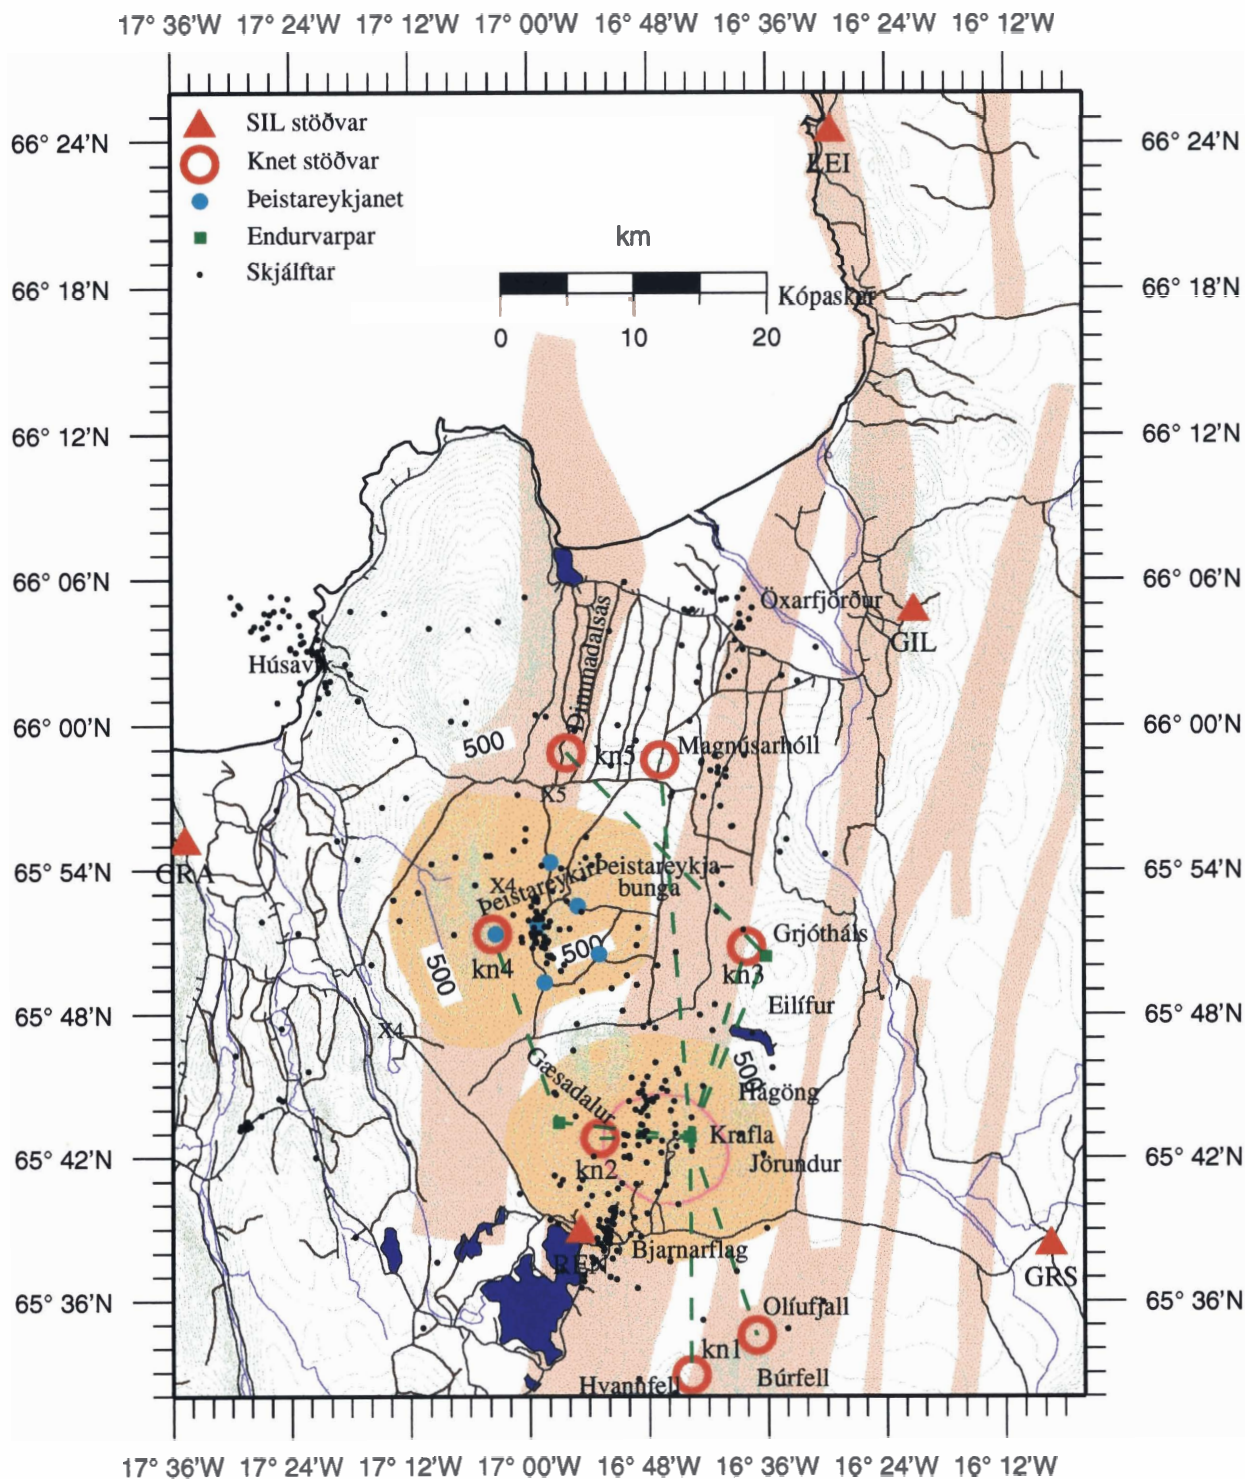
17° 36'W 17° 24'W 17° 12'W 17° 00'W 16° 48'W 16° 36'W 16° 24'W 16° 12'W

SIL stöðvar
Knet stöðvar
Þeistareykjanet
Endurvarpar
Skjálftar

km
0 10 20

66° 24'N
66° 18'N
66° 12'N
66° 06'N
66° 00'N
65° 54'N
65° 48'N
65° 42'N
65° 36'N

66° 24'N
66° 18'N
66° 12'N
66° 06'N
66° 00'N
65° 54'N
65° 48'N
65° 42'N
65° 36'N

LEI
Kópasker
Öxarfjörður
GIL
Húsavík
Dimmadalsás
500
kn5
Magnúsarhóll
X5
GRA
X4
Þeistareykir
Þeistareykjabunga
kn4
500
500
Grjótháls
kn3
Eilífur
X4
500
Hágöng
Gæsadalur
kn2
Krafla
Jörundur
REY
Bjarnarflag
GRS
Olífufjall
kn1
Hvannfell
Búrfell

17° 36'W 17° 24'W 17° 12'W 17° 00'W 16° 48'W 16° 36'W 16° 24'W 16° 12'W